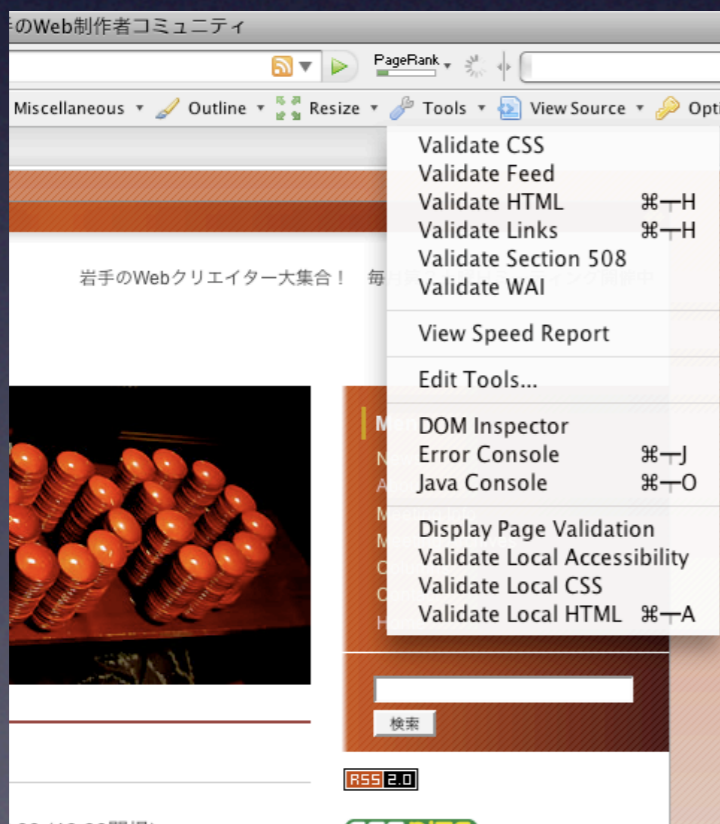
手のWeb制作者コミュニティ

PageRank

Miscellaneous ▾ Outline ▾ Resize ▾ Tools ▾ View Source ▾ Opti

Validate CSS
Validate Feed
Validate HTML ⌘⌃H
Validate Links ⌘⌃H
Validate Section 508
Validate WAI

View Speed Report

Edit Tools...

DOM Inspector
Error Console ⌘⌃J
Java Console ⌘⌃O

Display Page Validation
Validate Local Accessibility
Validate Local CSS
Validate Local HTML ⌘⌃A

岩手のWebクリエイター大集合！ 毎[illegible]

検索

RSS 2.0